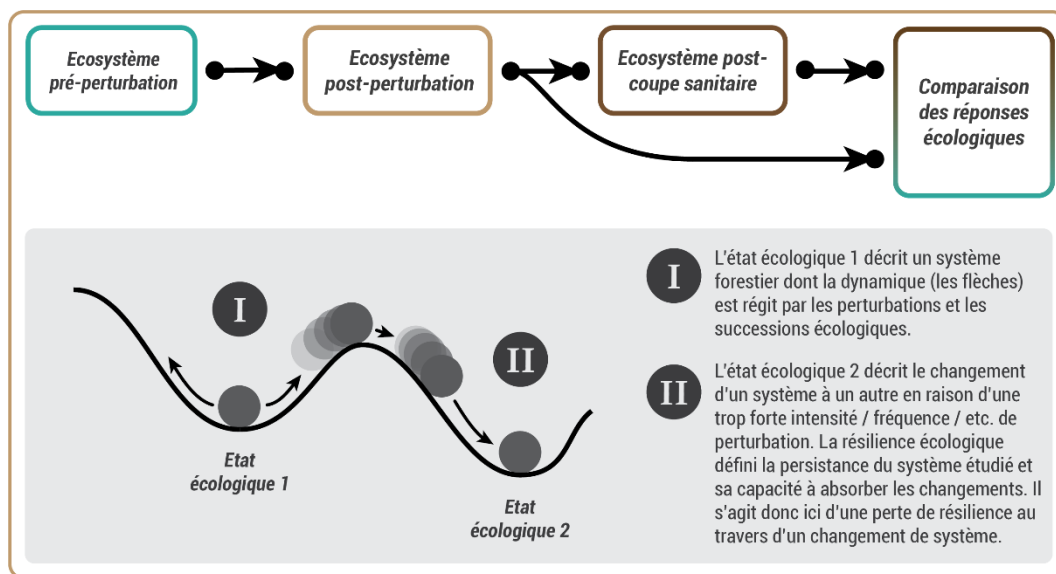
Ecosystème pré-perturbation

Ecosystème post-perturbation

Ecosystème post-coupe sanitaire

Comparaison des réponses écologiques

I

II

Etat écologique 1

Etat écologique 2

I L'état écologique 1 décrit un système forestier dont la dynamique (les flèches) est régit par les perturbations et les successions écologiques.

II L'état écologique 2 décrit le changement d'un système à un autre en raison d'une trop forte intensité / fréquence / etc. de perturbation. La résilience écologique défini la persistance du système étudié et sa capacité à absorber les changements. Il s'agit donc ici d'une perte de résilience au travers d'un changement de système.